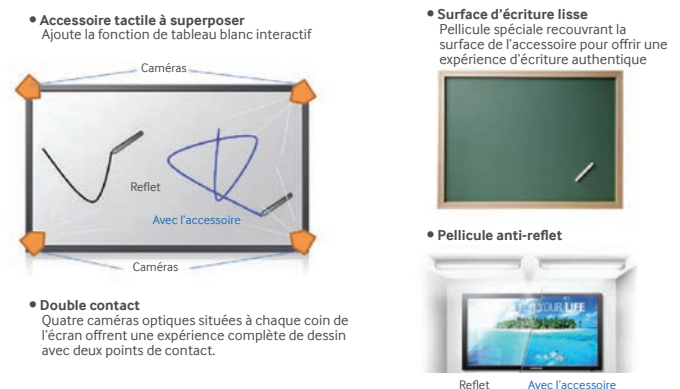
• Accessoire tactile à superposer
Ajoute la fonction de tableau blanc interactif

Caméras

Reflet

Avec l'accessoire

Caméras

• Double contact
Quatre caméras optiques situées à chaque coin de l'écran offrent une expérience complète de dessin avec deux points de contact.

• Surface d'écriture lisse
Pellicule spéciale recouvrant la surface de l'accessoire pour offrir une expérience d'écriture authentique

• Pellicule anti-reflet

YOUR LIFE

Reflet Avec l'accessoire